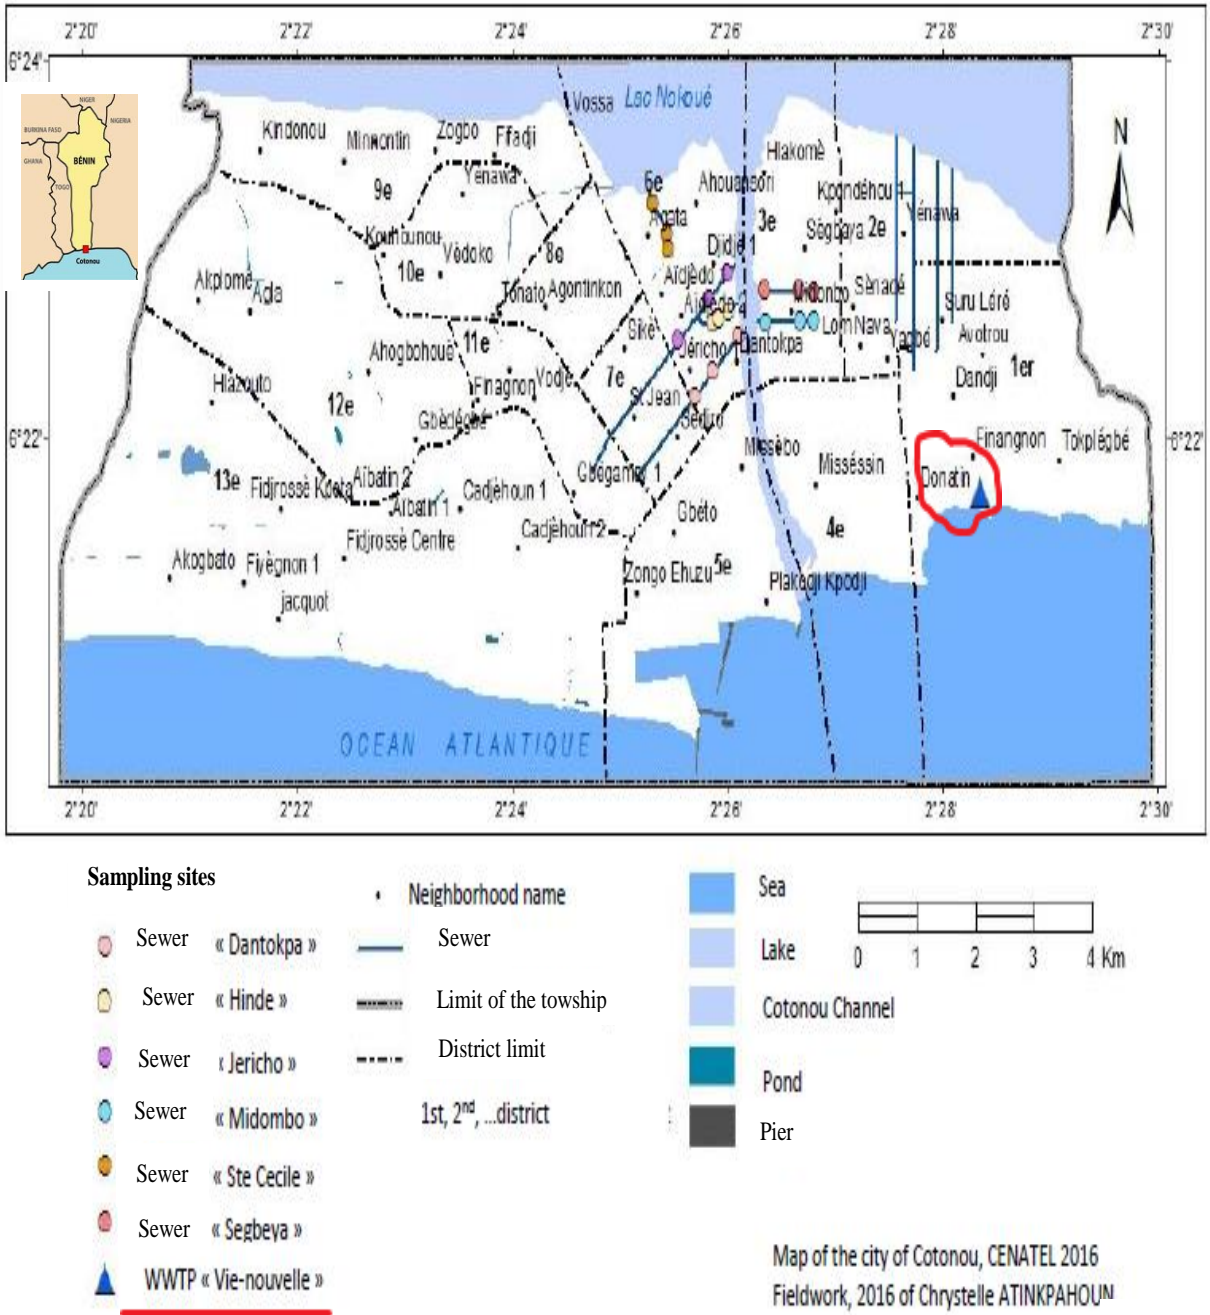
2°20' 2°22' 2°24' 2°26' 2°28' 2°30'

6°24'

NIGER
BURKINA FASO
NIGERIA
BÉNIN
GHANA
TOGO
Cotonou

N

Vossa Lac Nokoué
Kindonou Minnontin Zogbo Ffadji
9e Yenawa
6e Ahouansori Hlakomè
Agata 3e Kpondéhou 1
Ségbeya 2e Yénawa
Kouhounou Vèdoko 8e Djidjè 1
10e
Akplomè Adla Tonato Agontinkon Aïdjèdo Midombo Sènadé
Aïdjedo 2 Suru Léré
Sikè Lom Nava Yagbé Avotrou
Ahogbohoué 11e Jéricho Dantokpa
Hlazouto 7e Dandji 1er
Finagnon Vodjè
12e St Jean
Gbèdégbé Sèdjro
Missèbo
Finangnon Tokplégbé
6°22' 6°22'
Gbégamey 1 Missèssin
13e Fidjrossè Kpota Aïbatin 2 Donatin
Aïbatin 1 Cadjèhoun 1
Cadjèhoun 2 Gbéto
Fidjrossè Centre 4e
Akogbato Fiyègnon 1 Zongo Ehuzu 5e Plakodji Kpodji
jacquot
OCEAN ATLANTIQUE

2°20' 2°22' 2°24' 2°26' 2°28' 2°30'

Sampling sites
Sewer « Dantokpa »
Sewer « Hinde »
Sewer « Jericho »
Sewer « Midombo »
Sewer « Ste Cecile »
Sewer « Segbeya »
WWTP « Vie-nouvelle »

Neighborhood name
Sewer
Limit of the towship
District limit
1st, 2nd, ...district

Sea
Lake
Cotonou Channel
Pond
Pier

0 1 2 3 4 Km

Map of the city of Cotonou, CENATEL 2016
Fieldwork, 2016 of Chrystelle ATINKPAHOUN